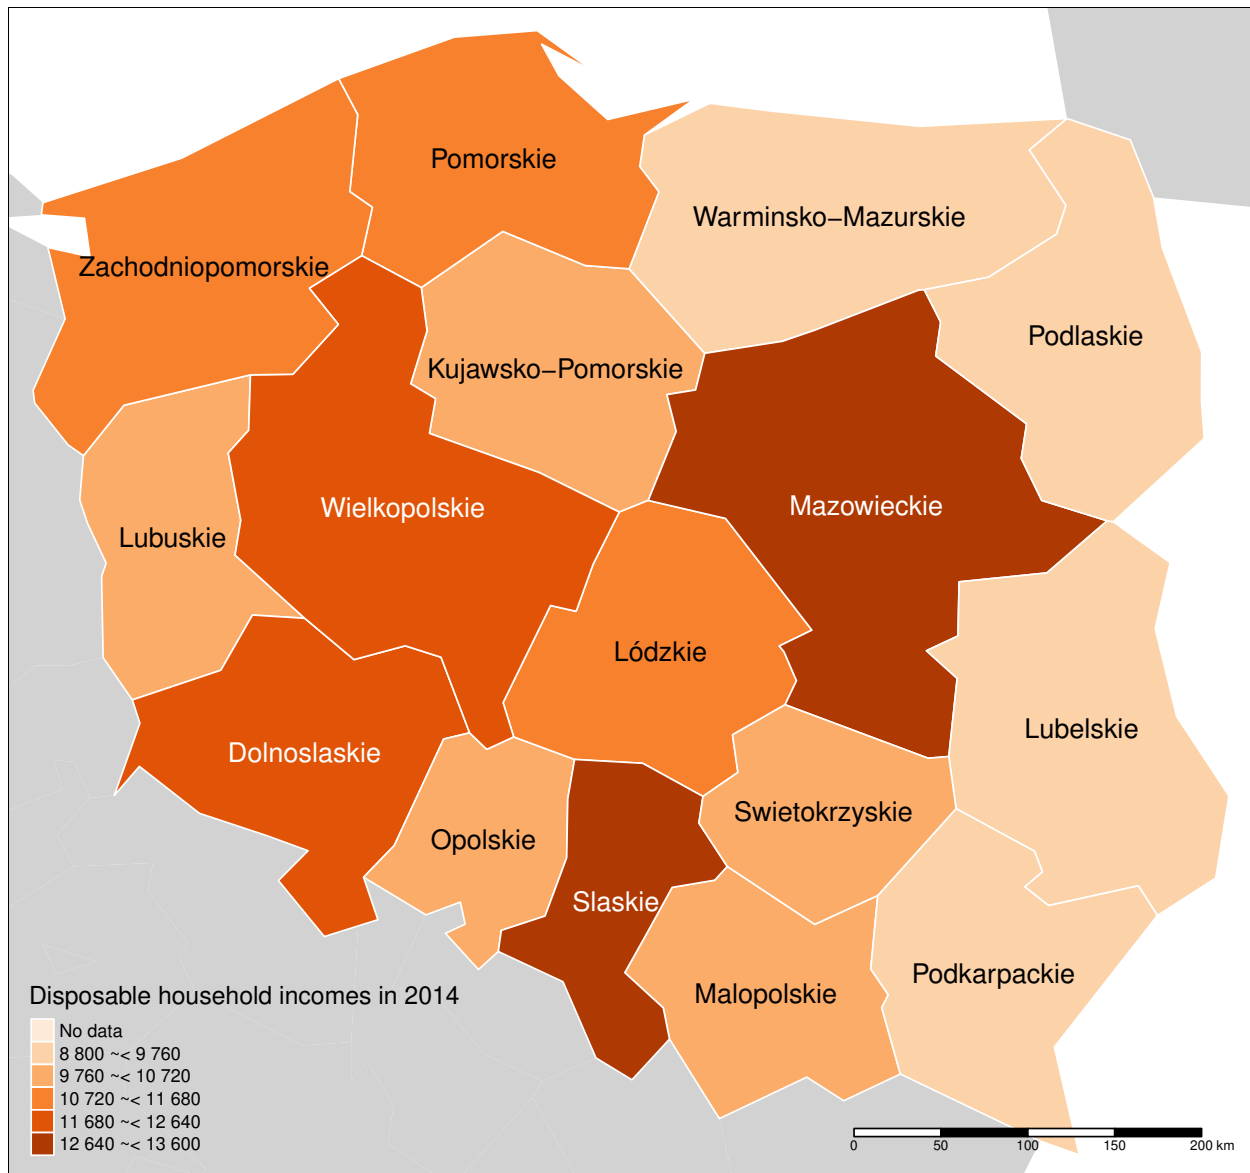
Pomorskie

Warminsko–Mazurskie

Zachodniopomorskie

Podlaskie

Kujawsko–Pomorskie

Wielkopolskie

Mazowieckie

Lubuskie

Lódzkie

Lubelskie

Dolnoslaskie

Swietokrzyskie

Opolskie

Slaskie

Podkarpackie

Malopolskie

Disposable household incomes in 2014
No data
8 800 ~< 9 760
9 760 ~< 10 720
10 720 ~< 11 680
11 680 ~< 12 640
12 640 ~< 13 600

0 50 100 150 200 km